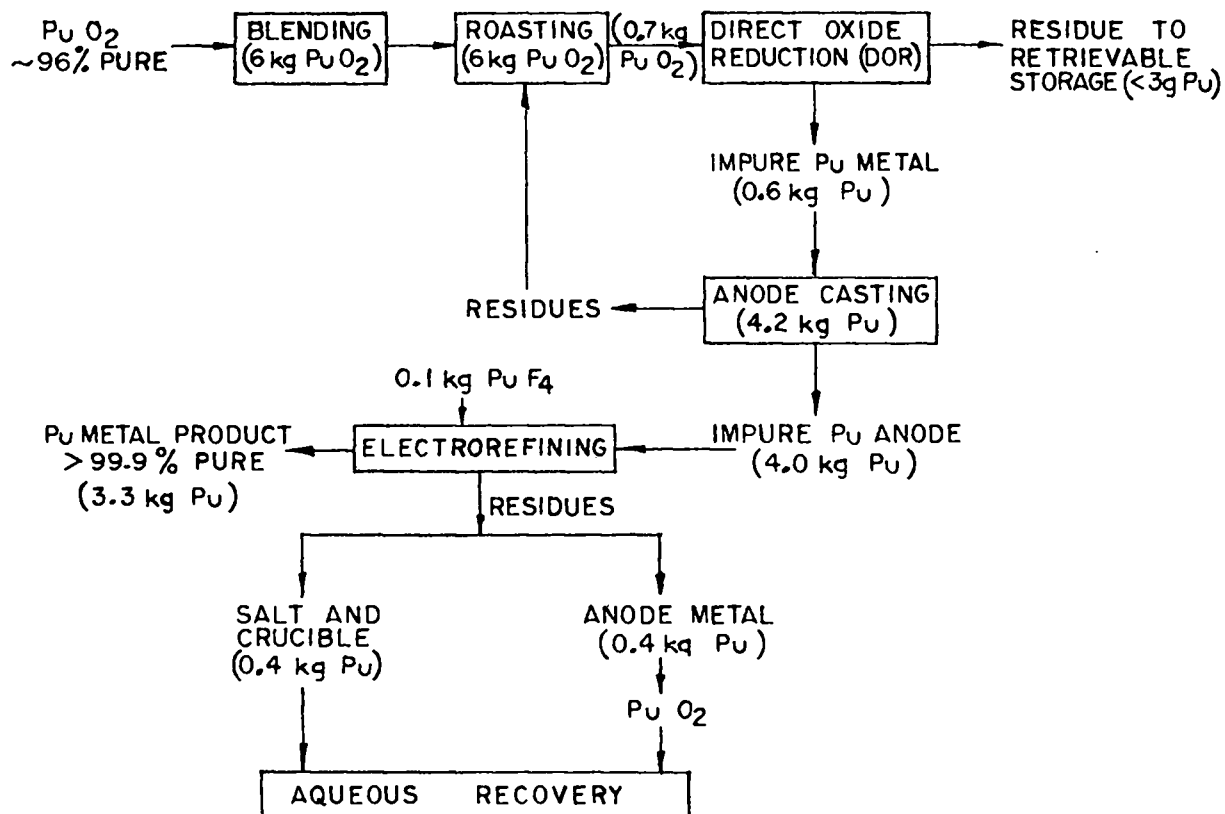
$PuO_2$
~96% PURE

BLENDING
(6 kg $PuO_2$)

ROASTING
(6 kg $PuO_2$)

(0.7 kg
$PuO_2$)

DIRECT OXIDE
REDUCTION (DOR)

RESIDUE TO
RETRIEVABLE
STORAGE (< 3g Pu)

IMPURE Pu METAL
(0.6 kg Pu)

RESIDUES

ANODE CASTING
(4.2 kg Pu)

0.1 kg $PuF_4$

Pu METAL PRODUCT
> 99.9 % PURE
(3.3 kg Pu)

ELECTROREFINING

IMPURE Pu ANODE
(4.0 kg Pu)

RESIDUES

SALT AND
CRUCIBLE
(0.4 kg Pu)

ANODE METAL
(0.4 kg Pu)

$PuO_2$

AQUEOUS RECOVERY